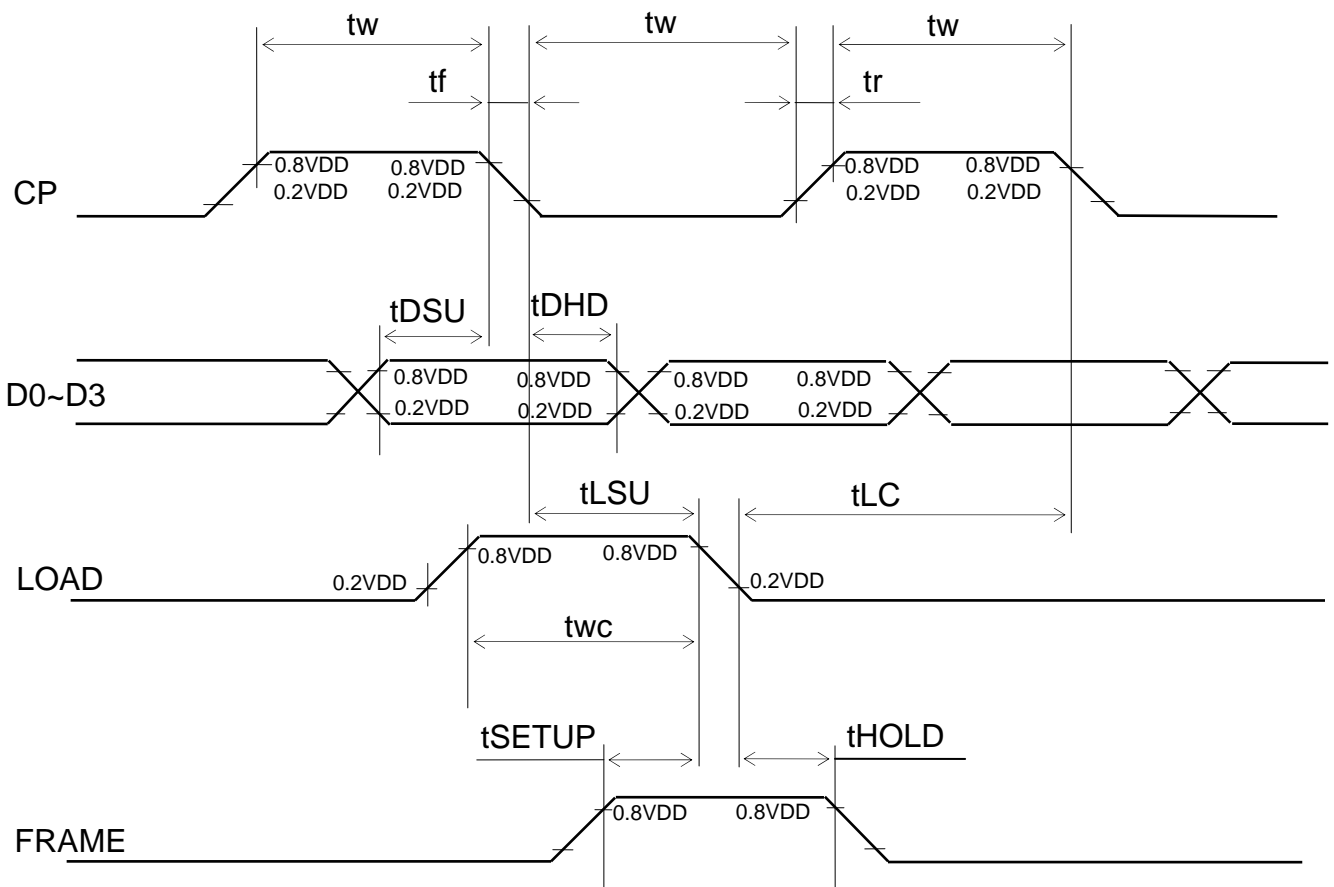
tw
tw
tw
tf
tr
CP
0.8VDD
0.2VDD
0.8VDD
0.2VDD
0.8VDD
0.2VDD
0.8VDD
0.2VDD
tDSU
tDHD
D0~D3
0.8VDD
0.2VDD
0.8VDD
0.2VDD
0.8VDD
0.2VDD
0.8VDD
0.2VDD
tLSU
tLC
LOAD
0.2VDD
0.8VDD
0.8VDD
0.2VDD
twc
tSETUP
tHOLD
FRAME
0.8VDD
0.8VDD